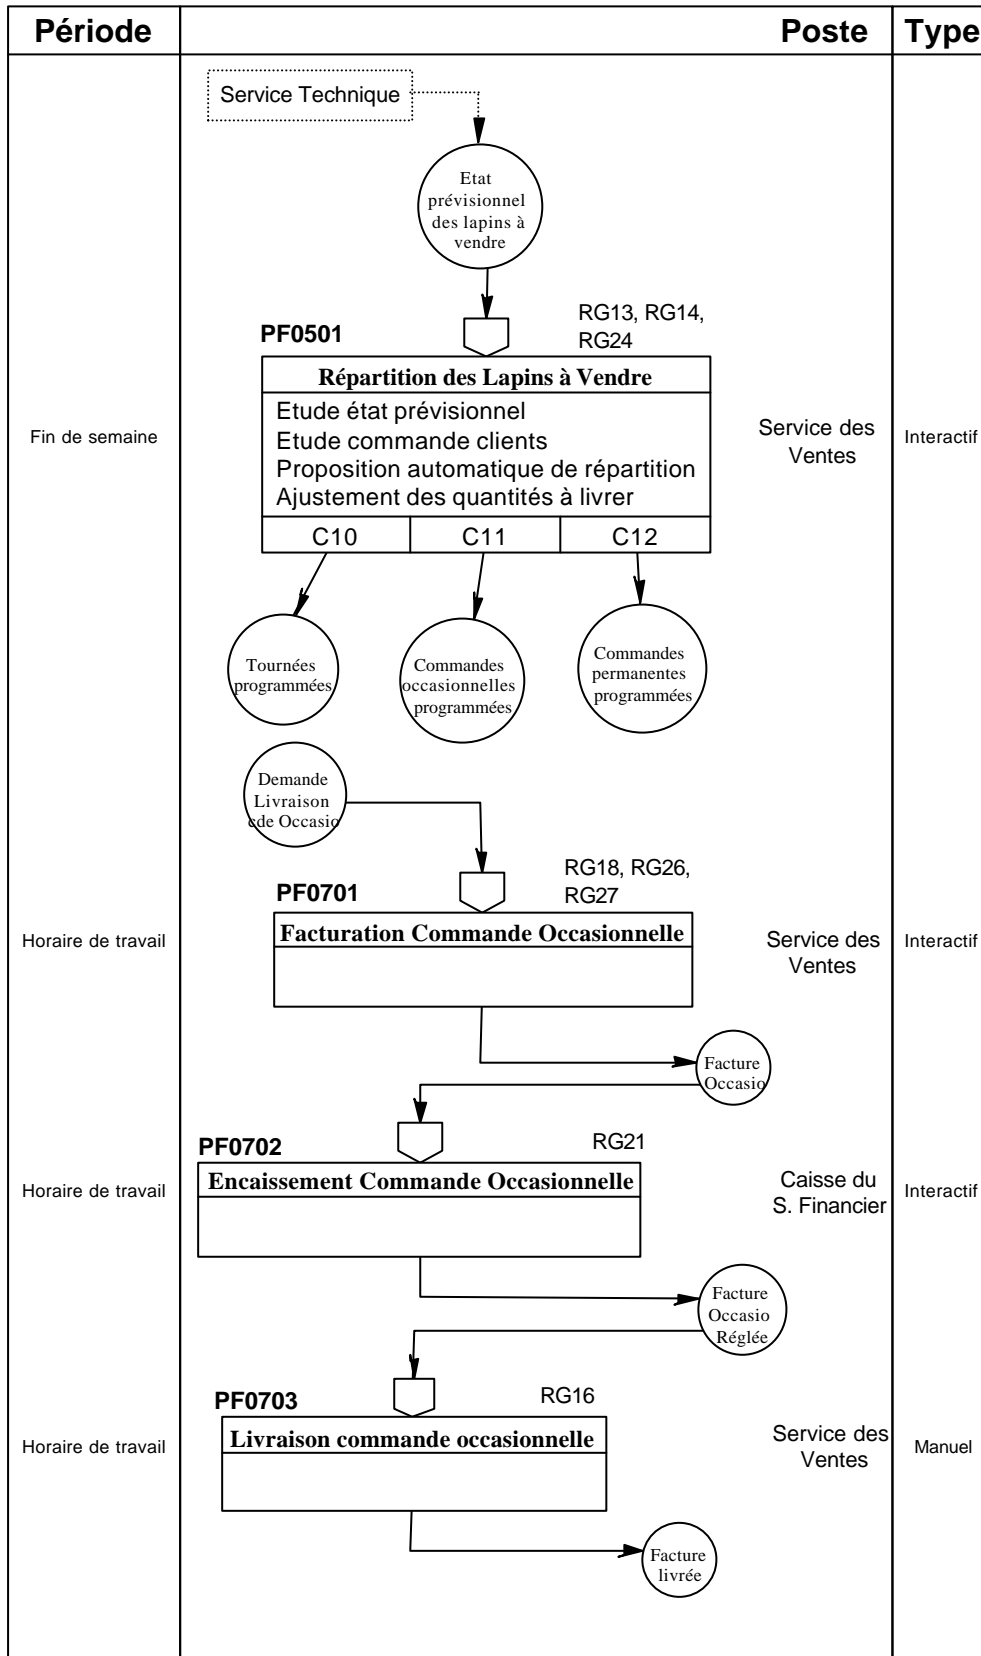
| Période | Poste | Type |
|---|---|---|

Service Technique

Etat prévisionnel des lapins à vendre

PF0501

RG13, RG14, RG24

Répartition des Lapins à Vendre

Etude état prévisionnel
Etude commande clients
Proposition automatique de répartition
Ajustement des quantités à livrer

| C10 | C11 | C12 |
|---|---|---|

Fin de semaine

Service des Ventes

Interactif

Tournées programmées

Commandes occasionnelles programmées

Commandes permanentes programmées

Demande Livraison cde Occasio

PF0701

RG18, RG26, RG27

Facturation Commande Occasionnelle

Horaire de travail

Service des Ventes

Interactif

Facture Occasio

PF0702

RG21

Encaissement Commande Occasionnelle

Horaire de travail

Caisse du S. Financier

Interactif

Facture Occasio Réglée

PF0703

RG16

Livraison commande occasionnelle

Horaire de travail

Service des Ventes

Manuel

Facture livrée